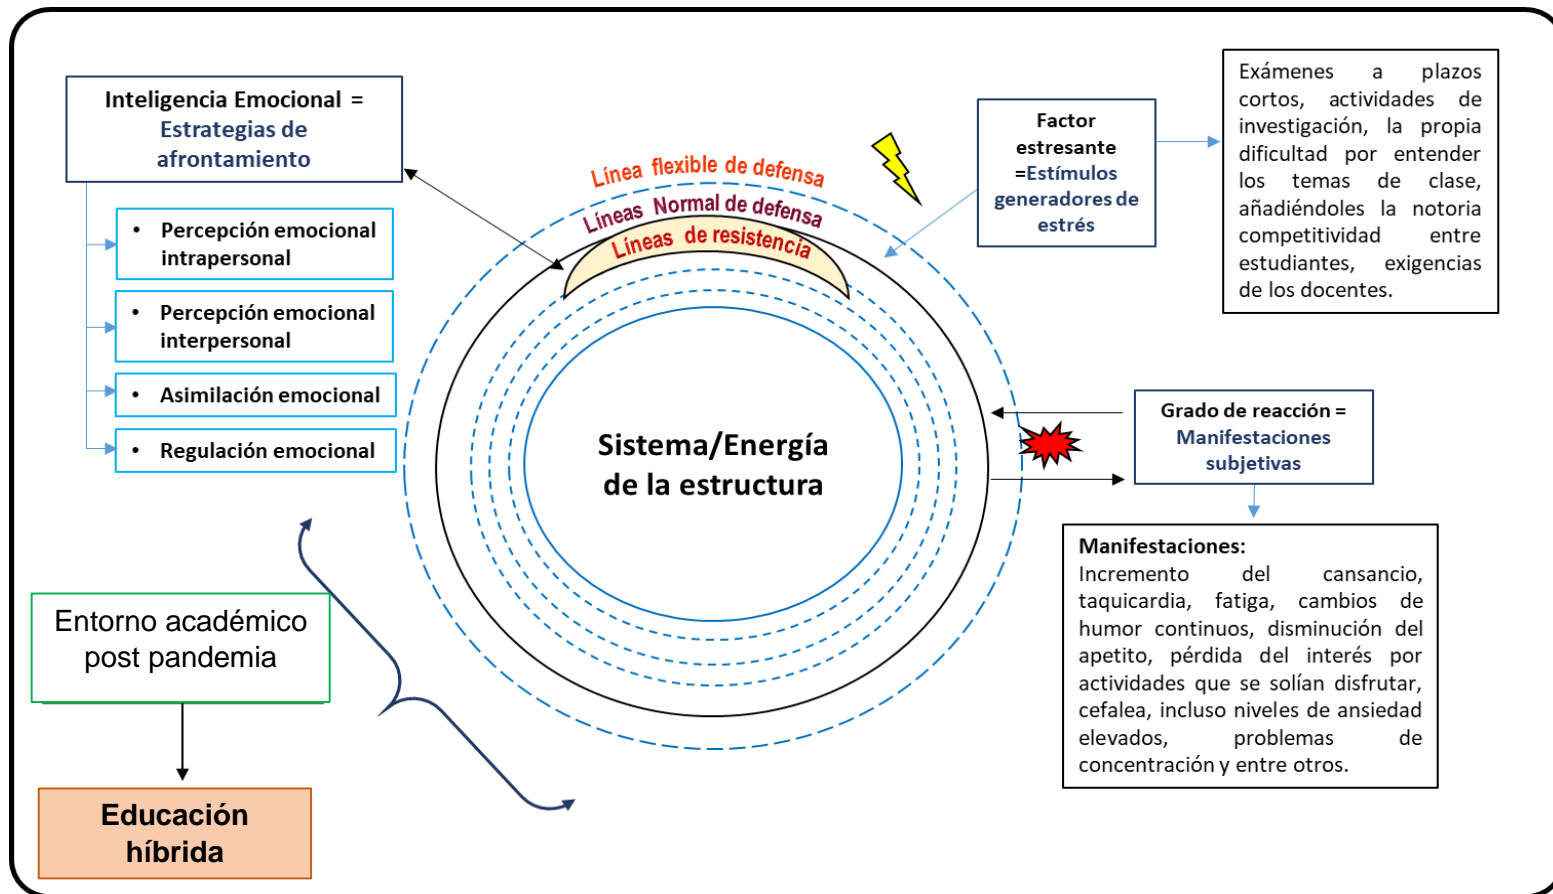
Inteligencia Emocional = Estrategias de afrontamiento

• Percepción emocional intrapersonal

• Percepción emocional interpersonal

• Asimilación emocional

• Regulación emocional

Línea flexible de defensa

Líneas Normal de defensa

Líneas de resistencia

Sistema/Energía de la estructura

Factor estresante =Estímulos generadores de estrés

Exámenes a plazos cortos, actividades de investigación, la propia dificultad por entender los temas de clase, añadiéndoles la notoria competitividad entre estudiantes, exigencias de los docentes.

Grado de reacción = Manifestaciones subjetivas

Manifestaciones:
Incremento del cansancio, taquicardia, fatiga, cambios de humor continuos, disminución del apetito, pérdida del interés por actividades que se solían disfrutar, cefalea, incluso niveles de ansiedad elevados, problemas de concentración y entre otros.

Entorno académico post pandemia

Educación híbrida